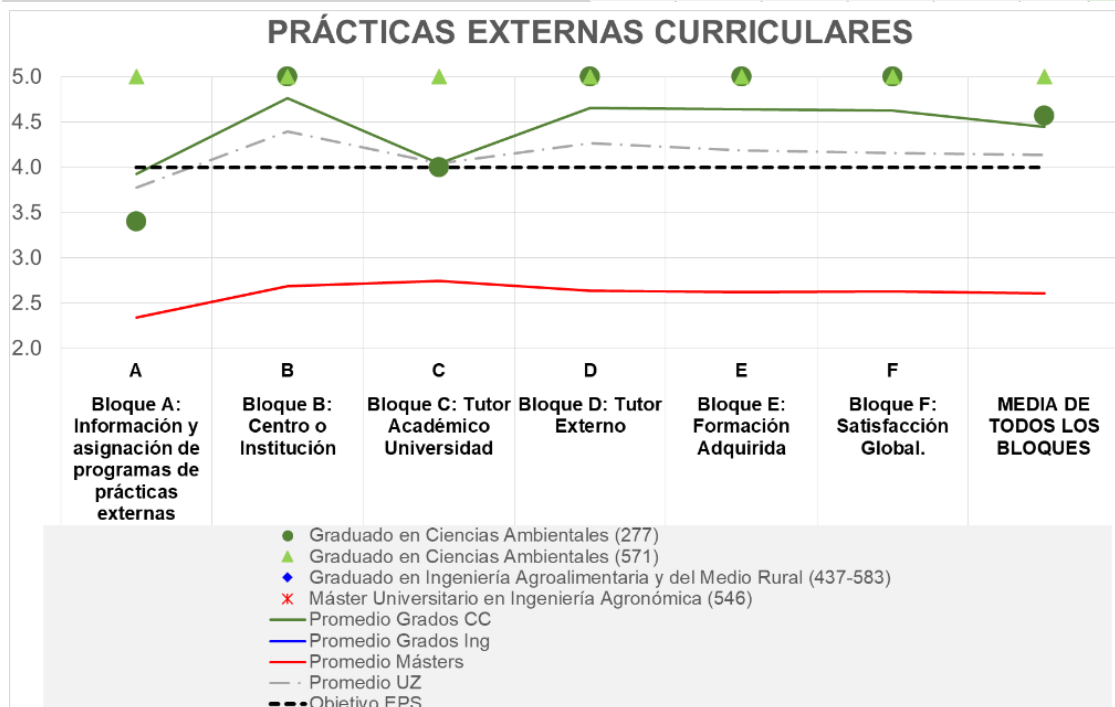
PRÁCTICAS EXTERNAS CURRICULARES

5.0
4.5
4.0
3.5
3.0
2.5
2.0

A
Bloque A: Información y asignación de programas de prácticas externas

B
Bloque B: Centro o Institución

C
Bloque C: Tutor Académico Universidad

D
Bloque D: Tutor Externo

E
Bloque E: Formación Adquirida

F
Bloque F: Satisfacción Global.

MEDIA DE TODOS LOS BLOQUES

Graduado en Ciencias Ambientales (277)
Graduado en Ciencias Ambientales (571)
Graduado en Ingeniería Agroalimentaria y del Medio Rural (437-583)
Máster Universitario en Ingeniería Agronómica (546)
Promedio Grados CC
Promedio Grados Ing
Promedio Másters
Promedio UZ
Objetivo EPS